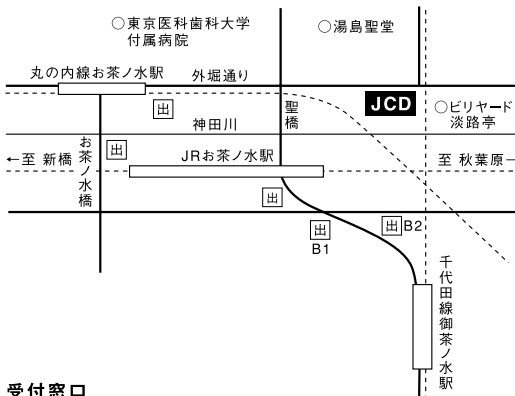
○東京医科歯科大学
付属病院

○湯島聖堂

丸の内線お茶ノ水駅

外堀通り

出

聖橋

JCD

○ビリヤード
淡路亭

神田川

お茶ノ水橋

出

←至 新橋

JRお茶ノ水駅

至 秋葉原→

出

出
B1

出 B2

千代田線御茶ノ水駅

受付窓口